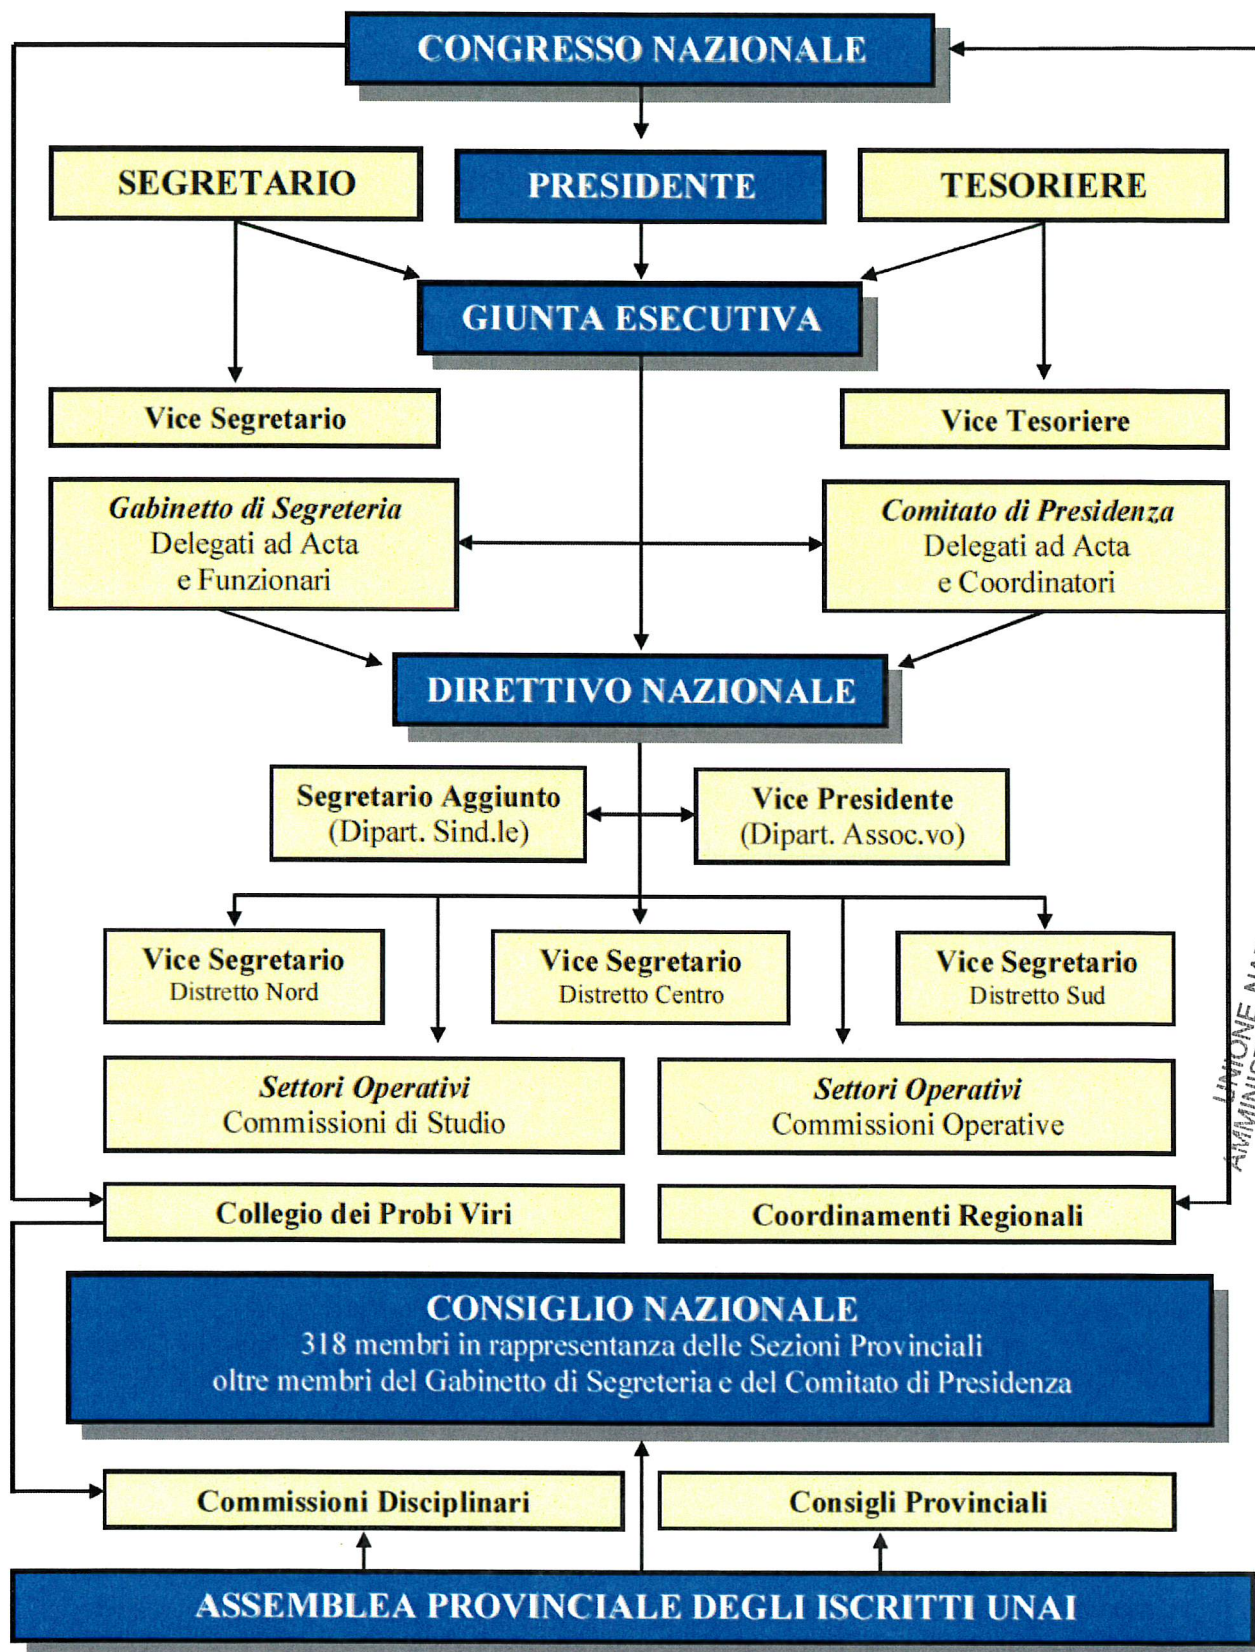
CONGRESSO NAZIONALE

SEGRETARIO

PRESIDENTE

TESORIERE

GIUNTA ESECUTIVA

Vice Segretario

Vice Tesoriere

*Gabinetto di Segreteria*
Delegati ad Acta
e Funzionari

*Comitato di Presidenza*
Delegati ad Acta
e Coordinatori

DIRETTIVO NAZIONALE

Segretario Aggiunto
(Dipart. Sind.le)

Vice Presidente
(Dipart. Assoc.vo)

Vice Segretario
Distretto Nord

Vice Segretario
Distretto Centro

Vice Segretario
Distretto Sud

*Settori Operativi*
Commissioni di Studio

*Settori Operativi*
Commissioni Operative

Collegio dei Probi Viri

Coordinamenti Regionali

CONSIGLIO NAZIONALE
318 membri in rappresentanza delle Sezioni Provinciali
oltre membri del Gabinetto di Segreteria e del Comitato di Presidenza

Commissioni Disciplinari

Consigli Provinciali

ASSEMBLEA PROVINCIALE DEGLI ISCRITTI UNAI

UNIONE NA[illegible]
AMMINIS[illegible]